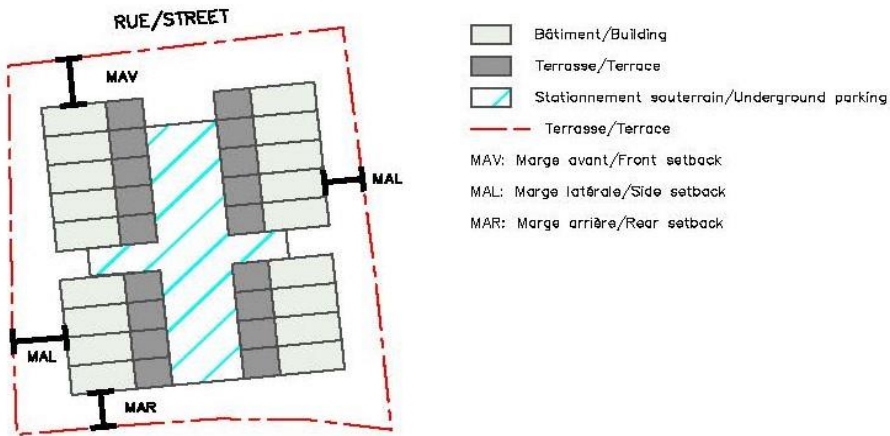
RUE/STREET

MAV

MAL

MAL

MAR

Bâtiment/Building

Terrasse/Terrace

Stationnement souterrain/Underground parking

Terrasse/Terrace

MAV: Marge avant/Front setback

MAL: Marge latérale/Side setback

MAR: Marge arrière/Rear setback